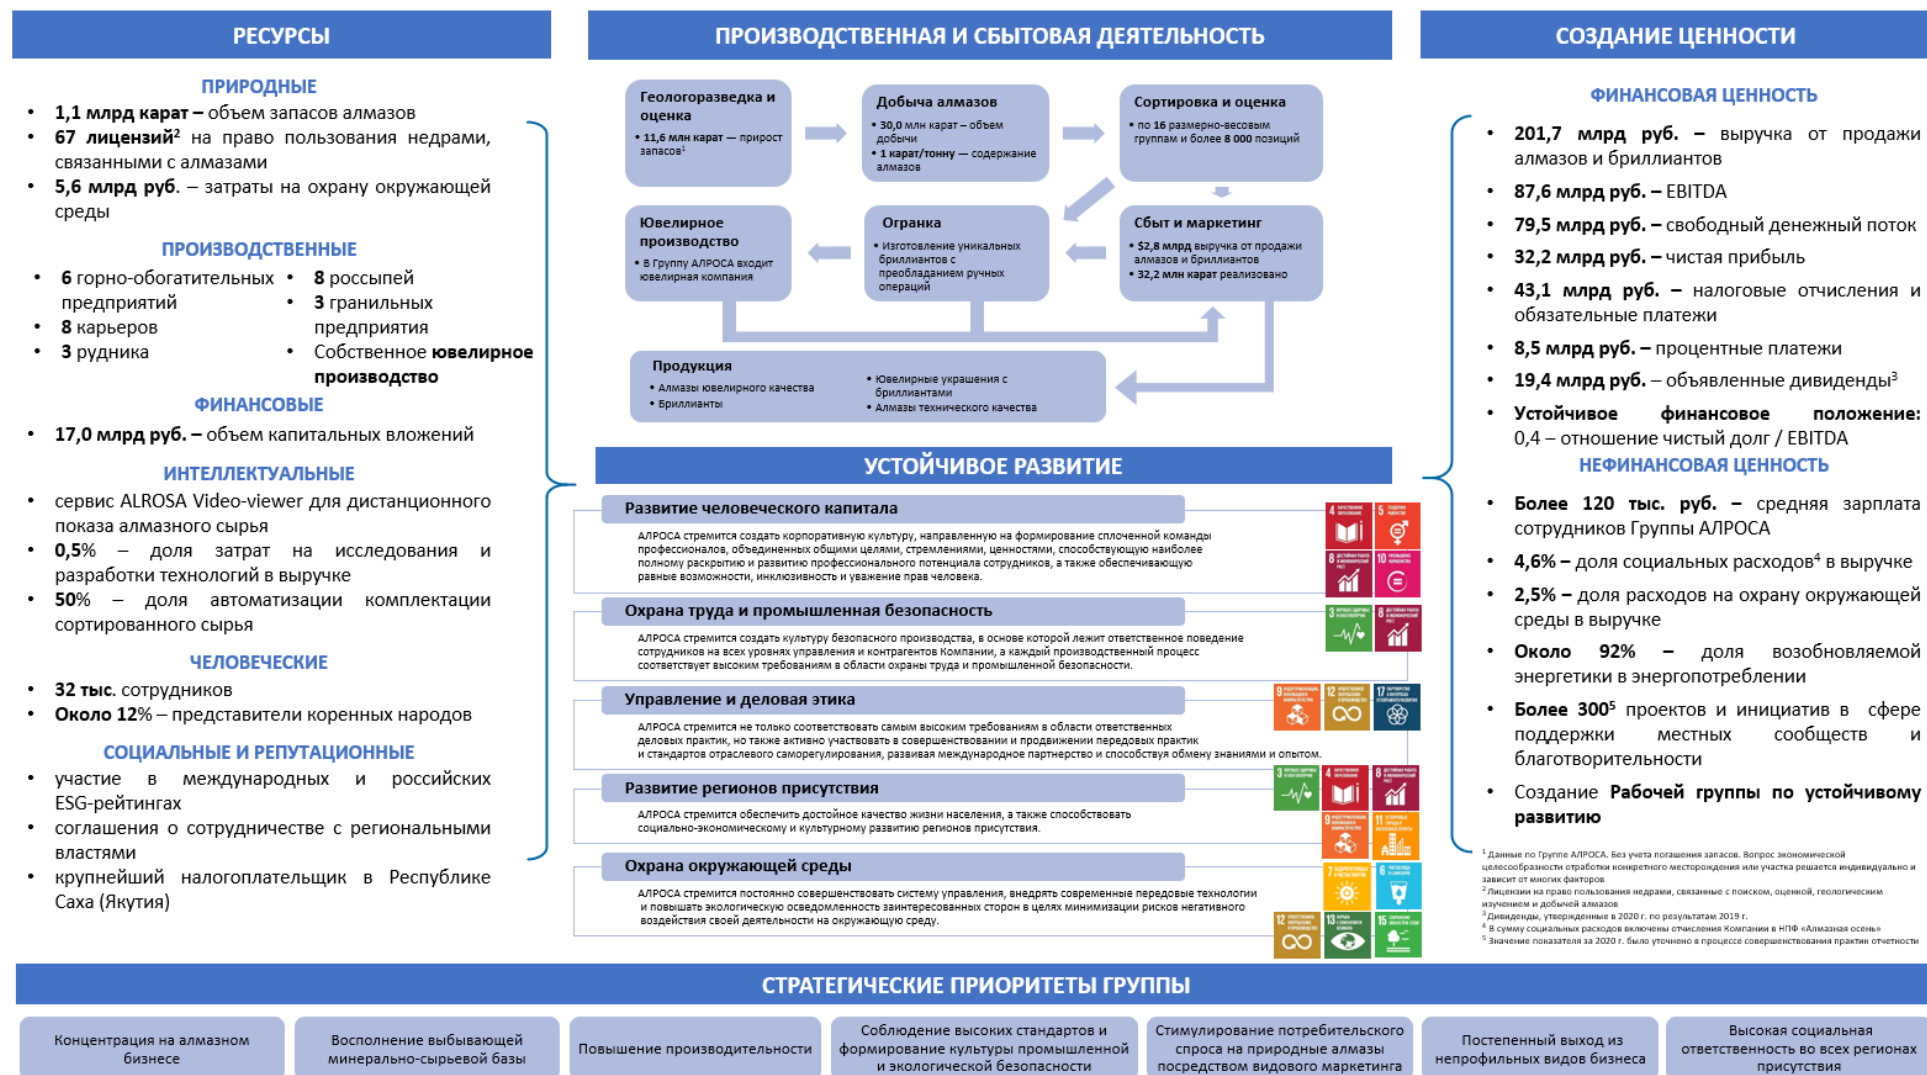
РЕСУРСЫ

ПРИРОДНЫЕ

• 1,1 млрд карат – объем запасов алмазов
• 67 лицензий² на право пользования недрами, связанными с алмазами
• 5,6 млрд руб. – затраты на охрану окружающей среды

ПРОИЗВОДСТВЕННЫЕ

• 6 горно-обогатительных предприятий
• 8 карьеров
• 3 рудника
• 8 россыпей
• 3 гранильных предприятия
• Собственное ювелирное производство

ФИНАНСОВЫЕ

• 17,0 млрд руб. – объем капитальных вложений

ИНТЕЛЛЕКТУАЛЬНЫЕ

• сервис ALROSA Video-viewer для дистанционного показа алмазного сырья
• 0,5% – доля затрат на исследования и разработки технологий в выручке
• 50% – доля автоматизации комплектации сортированного сырья

ЧЕЛОВЕЧЕСКИЕ

• 32 тыс. сотрудников
• Около 12% – представители коренных народов

СОЦИАЛЬНЫЕ И РЕПУТАЦИОННЫЕ

• участие в международных и российских ESG-рейтингах
• соглашения о сотрудничестве с региональными властями
• крупнейший налогоплательщик в Республике Саха (Якутия)

ПРОИЗВОДСТВЕННАЯ И СБЫТОВАЯ ДЕЯТЕЛЬНОСТЬ

Геологоразведка и оценка
• 11,6 млн карат — прирост запасов¹

Добыча алмазов
• 30,0 млн карат – объем добычи
• 1 карат/тонну — содержание алмазов

Сортировка и оценка
• по 16 размерно-весовым группам и более 8 000 позиций

Ювелирное производство
• В Группу АЛРОСА входит ювелирная компания

Огранка
• Изготовление уникальных бриллиантов с преобладанием ручных операций

Сбыт и маркетинг
• $2,8 млрд выручка от продажи алмазов и бриллиантов
• 32,2 млн карат реализовано

Продукция
• Алмазы ювелирного качества
• Бриллианты
• Ювелирные украшения с бриллиантами
• Алмазы технического качества

УСТОЙЧИВОЕ РАЗВИТИЕ

Развитие человеческого капитала
АЛРОСА стремится создать корпоративную культуру, направленную на формирование сплоченной команды профессионалов, объединенных общими целями, стремлениями, ценностями, способствующую наиболее полному раскрытию и развитию профессионального потенциала сотрудников, а также обеспечивающую равные возможности, инклюзивность и уважение прав человека.

Охрана труда и промышленная безопасность
АЛРОСА стремится создать культуру безопасного производства, в основе которой лежит ответственное поведение сотрудников на всех уровнях управления и контрагентов Компании, а каждый производственный процесс соответствует высоким требованиям в области охраны труда и промышленной безопасности.

Управление и деловая этика
АЛРОСА стремится не только соответствовать самым высоким требованиям в области ответственных деловых практик, но также активно участвовать в совершенствовании и продвижении передовых практик и стандартов отраслевого саморегулирования, развивая международное партнерство и способствуя обмену знаниями и опытом.

Развитие регионов присутствия
АЛРОСА стремится обеспечить достойное качество жизни населения, а также способствовать социально-экономическому и культурному развитию регионов присутствия.

Охрана окружающей среды
АЛРОСА стремится постоянно совершенствовать систему управления, внедрять современные передовые технологии и повышать экологическую осведомленность заинтересованных сторон в целях минимизации рисков негативного воздействия своей деятельности на окружающую среду.

СОЗДАНИЕ ЦЕННОСТИ

ФИНАНСОВАЯ ЦЕННОСТЬ

• 201,7 млрд руб. – выручка от продажи алмазов и бриллиантов
• 87,6 млрд руб. – EBITDA
• 79,5 млрд руб. – свободный денежный поток
• 32,2 млрд руб. – чистая прибыль
• 43,1 млрд руб. – налоговые отчисления и обязательные платежи
• 8,5 млрд руб. – процентные платежи
• 19,4 млрд руб. – объявленные дивиденды³
• Устойчивое финансовое положение: 0,4 – отношение чистый долг / EBITDA

НЕФИНАНСОВАЯ ЦЕННОСТЬ

• Более 120 тыс. руб. – средняя зарплата сотрудников Группы АЛРОСА
• 4,6% – доля социальных расходов⁴ в выручке
• 2,5% – доля расходов на охрану окружающей среды в выручке
• Около 92% – доля возобновляемой энергетики в энергопотреблении
• Более 300⁵ проектов и инициатив в сфере поддержки местных сообществ и благотворительности
• Создание Рабочей группы по устойчивому развитию

¹ Данные по Группе АЛРОСА. Без учета погашения запасов. Вопрос экономической целесообразности отработки конкретного месторождения или участка решается индивидуально и зависит от многих факторов
² Лицензии на право пользования недрами, связанные с поиском, оценкой, геологическим изучением и добычей алмазов
³ Дивиденды, утвержденные в 2020 г. по результатам 2019 г.
⁴ В сумму социальных расходов включены отчисления Компании в НПФ «Алмазная осень»
⁵ Значение показателя за 2020 г. было уточнено в процессе совершенствования практик отчетности

СТРАТЕГИЧЕСКИЕ ПРИОРИТЕТЫ ГРУППЫ

Концентрация на алмазном бизнесе | Восполнение выбывающей минерально-сырьевой базы | Повышение производительности | Соблюдение высоких стандартов и формирование культуры промышленной и экологической безопасности | Стимулирование потребительского спроса на природные алмазы посредством видового маркетинга | Постепенный выход из непрофильных видов бизнеса | Высокая социальная ответственность во всех регионах присутствия